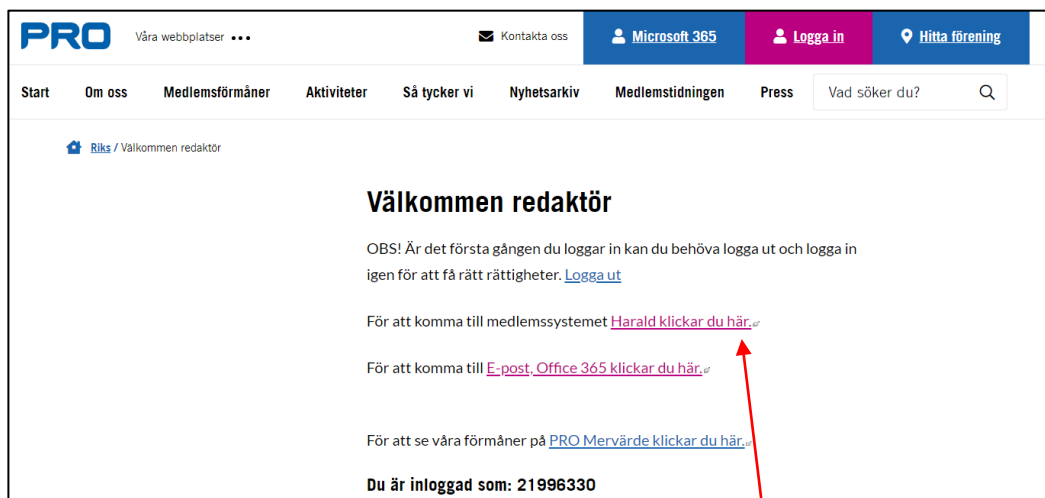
PRO

Våra webbplatser •••

Kontakta oss

Microsoft 365

Logga in

Hitta förening

Start Om oss Medlemsförmåner Aktiviteter Så tycker vi Nyhetsarkiv Medlemstidningen Press

Vad söker du?

Riks / Välkommen redaktör

Välkommen redaktör

OBS! Är det första gången du loggar in kan du behöva logga ut och logga in igen för att få rätt rättigheter. Logga ut

För att komma till medlemssystemet Harald klickar du här.

För att komma till E-post, Office 365 klickar du här.

För att se våra förmåner på PRO Mervärde klickar du här.

Du är inloggad som: 21996330